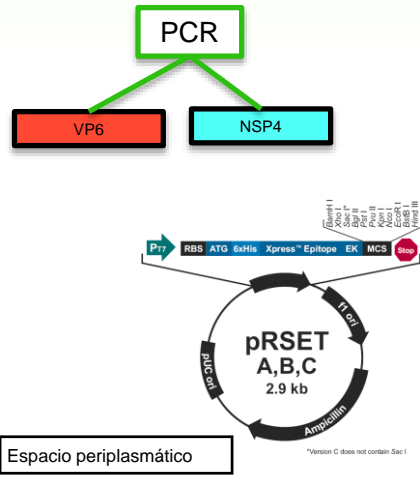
PCR

VP6

NSP4

BamH I
Xho I
Sac I*
Bgl II
Pst I
Pvu II
Kpn I
Nco I
EcoR I
BstB I
Hind III

$P_{T7}$ RBS ATG 6xHis Xpress™ Epitope EK MCS Stop

f1 ori

pRSET
A,B,C
2.9 kb

pUC ori

Ampicillin

Espacio periplasmático

*Version C does not contain Sac I